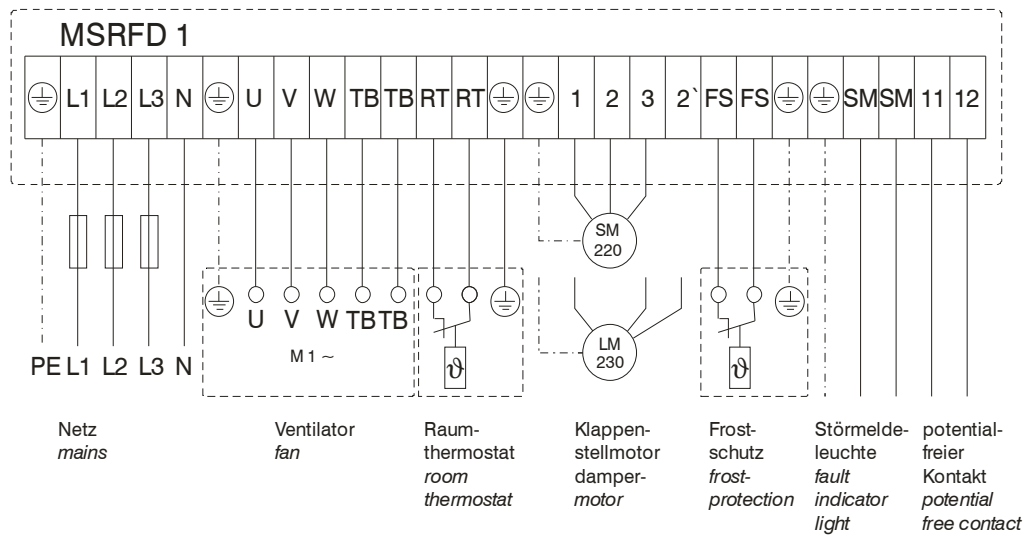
MSRFD 1

| ⏚ | L1 | L2 | L3 | N | ⏚ | U | V | W | TB | TB | RT | RT | ⏚ | ⏚ | 1 | 2 | 3 | 2` | FS | FS | ⏚ | ⏚ | SM | SM | 11 | 12 |
|---|---|---|---|---|---|---|---|---|---|---|---|---|---|---|---|---|---|---|---|---|---|---|---|---|---|---|

SM 220

LM 230

U V W TB TB

M 1 ~

PE L1 L2 L3 N

Netz
mains

Ventilator
fan

Raumthermostat
room thermostat

Klappenstellmotor
dampermotor

Frostschutz
frostprotection

Störmeldeleuchte
fault indicator light

potentialfreier Kontakt
potential free contact